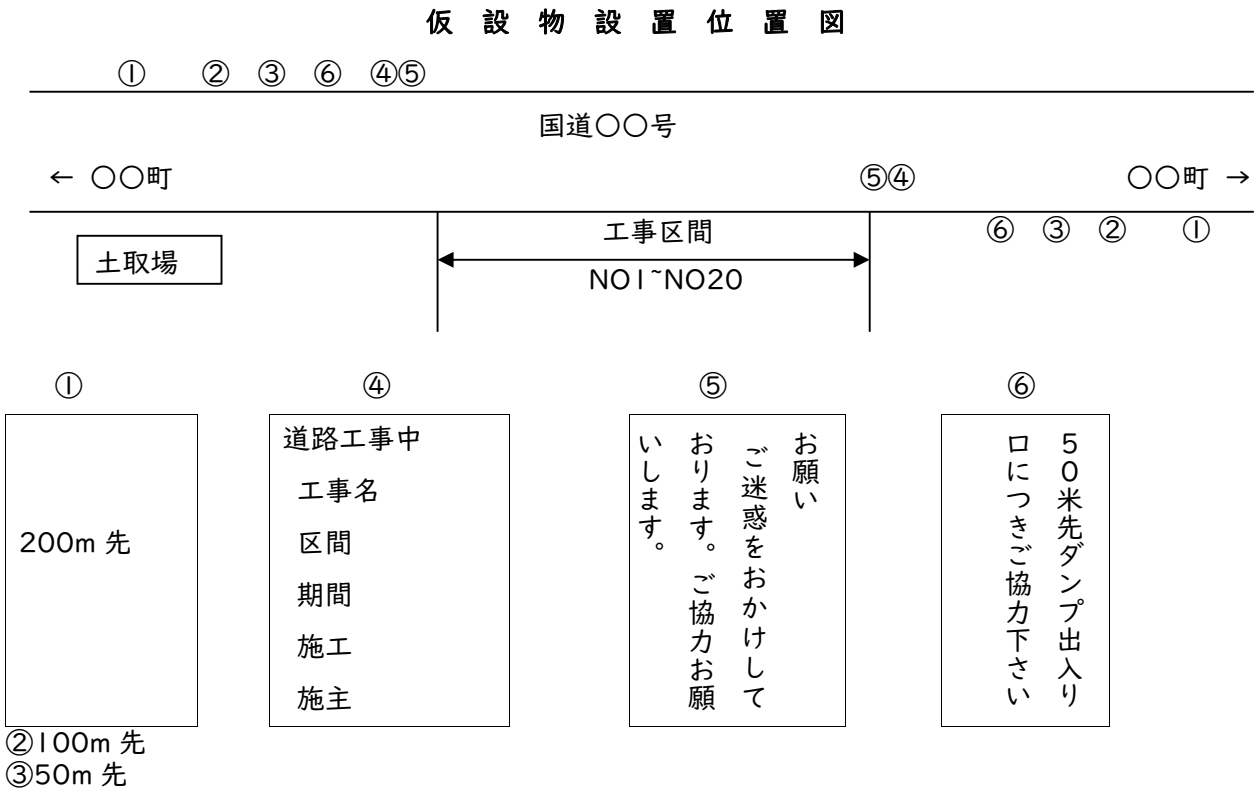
仮 設 物 設 置 位 置 図

① ② ③ ⑥ ④⑤

国道○○号

← ○○町

⑤④

○○町 →

土取場

工事区間

NO1~NO20

⑥ ③ ② ①

①

200m 先

②100m 先
③50m 先

④

道路工事中
工事名
区間
期間
施工
施主

⑤

お願い
ご迷惑をおかけしております。ご協力お願いします。

⑥

50米先ダンプ出入り口につきご協力下さい